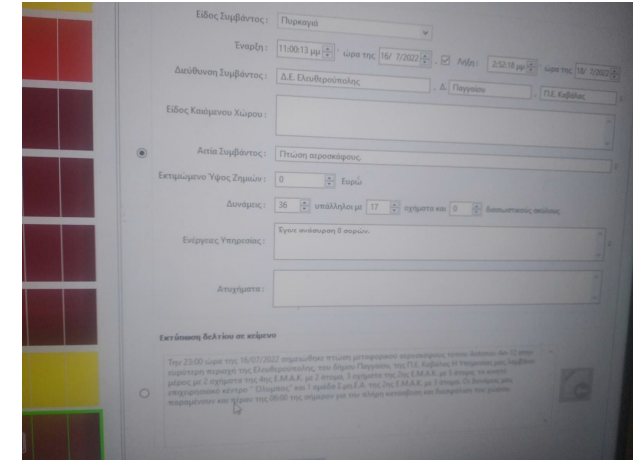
Είδος Συμβάντος : Πυρκαγιά

Έναρξη : 11:00:13 μμ ώρα της 16/ 7/2022 , Λήξη : 2:52:18 μμ ώρα της 18/ 7/2022

Διεύθυνση Συμβάντος : Δ.Ε. Ελευθερούπολης , Δ. Παγγαίου , Π.Ε. Καβάλας

Είδος Καιόμενου Χώρου :

Αιτία Συμβάντος : Πτώση αεροσκάφους.

Εκτιμώμενο Ύψος Ζημιών : 0 Ευρώ

Δυνάμεις : 36 υπάλληλοι με 17 οχήματα και 0 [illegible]

Ενέργειες Υπηρεσίας : Έγινε ανάσυρση 8 σορών.

Ατυχήματα :

Εκτύπωση δελτίου σε κείμενο

Την 23:00 ώρα της 16/07/2022 σημειώθηκε πτώση μεταφορικού αεροσκάφους τύπου Antonov An 12 στην αγροτική περιοχή της Ελευθερούπολης, του Δήμου Παγγαίου, της Π.Ε. Καβάλας. Η Υπηρεσία μας διέθεσε μέσος με 2 οχήματα του 8ος Ε.Μ.Α.Κ. με 2 άτομα, 1 όχημα της 2ης Ε.Μ.Α.Κ. με 3 άτομα, το κινητό επιχειρησιακό κέντρο " Ολυμπος" και 1 ομάδα Ε.Μ.Ε.Α. της 2ης Ε.Μ.Α.Κ. με 3 άτομα. Οι δυνάμεις μας παραμένουν και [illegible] της 06:00 της σήμερον για την πλήρη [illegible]